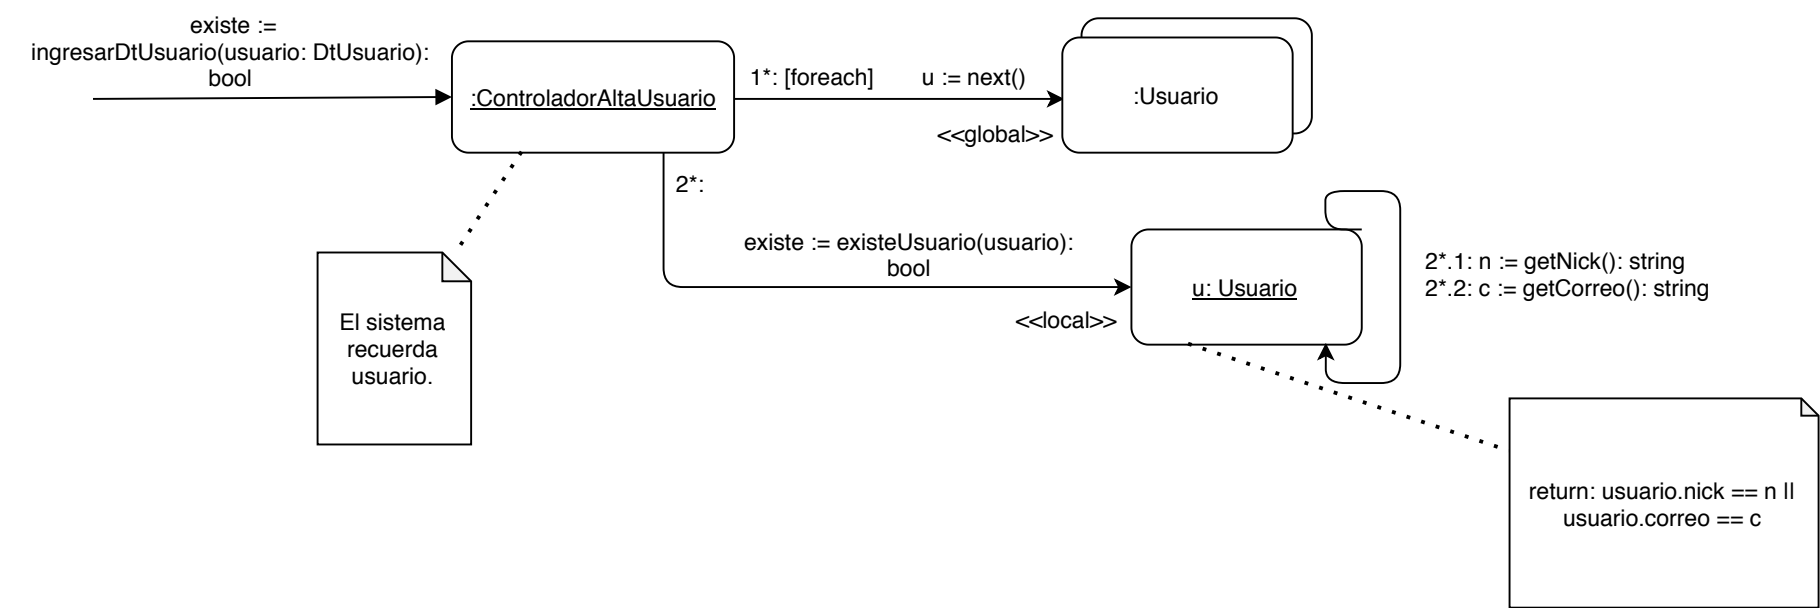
existe := ingresarDtUsuario(usuario: DtUsuario): bool

:ControladorAltaUsuario

1*: [foreach]

u := next()

:Usuario

<<global>>

2*:

existe := existeUsuario(usuario): bool

u: Usuario

<<local>>

2*.1: n := getNick(): string
2*.2: c := getCorreo(): string

El sistema recuerda usuario.

return: usuario.nick == n ll usuario.correo == c